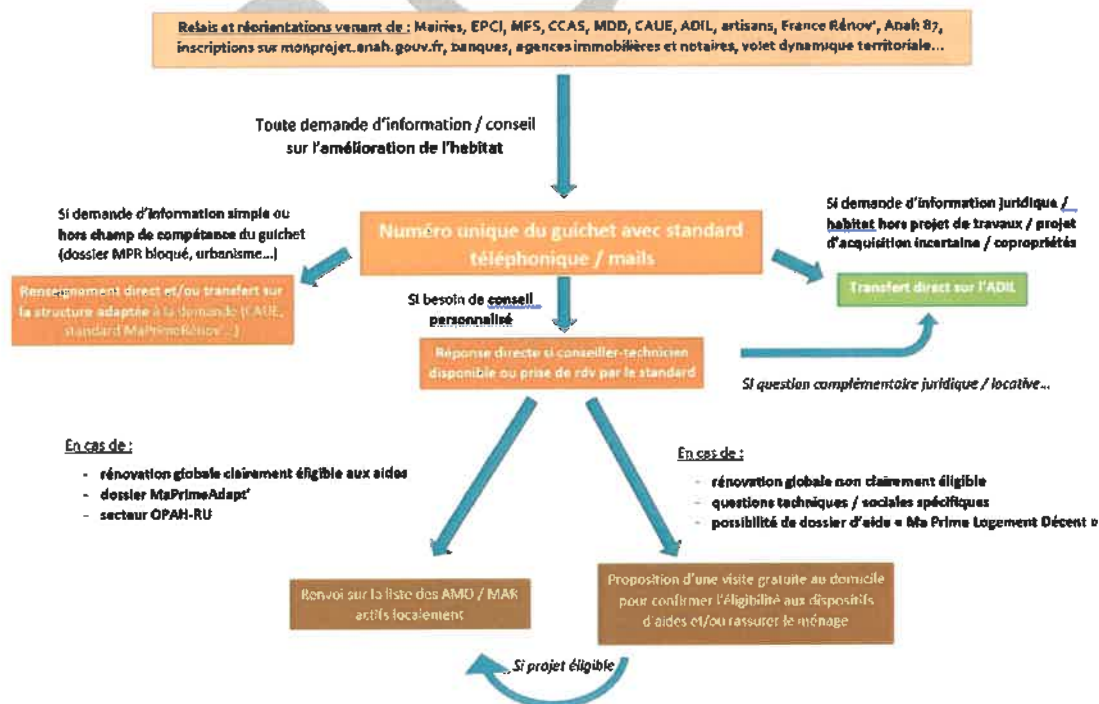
Relais et réorientations venant de : Mairies, EPCI, MFS, CCAS, MDD, CAUE, ADIL, artisans, France Rénov', Anah 87, inscriptions sur monprojet.anah.gouv.fr, banques, agences immobilières et notaires, volet dynamique territoriale...

Toute demande d'information / conseil sur l'amélioration de l'habitat

Si demande d'information simple ou hors champ de compétence du guichet (dossier MPR bloqué, urbanisme...)

Numéro unique du guichet avec standard téléphonique / mails

Si demande d'information juridique / habitat hors projet de travaux / projet d'acquisition incertaine / copropriétés

Renseignement direct et/ou transfert sur la structure adaptée à la demande (CAUE, standard MaPrimeRénov'...)

Si besoin de conseil personnalisé

Transfert direct sur l'ADIL

Réponse directe si conseiller-technicien disponible ou prise de rdv par le standard

Si question complémentaire juridique / locative...

En cas de :
- rénovation globale clairement éligible aux aides
- dossier MaPrimeAdapt'
- secteur OPAH-RU

En cas de :
- rénovation globale non clairement éligible
- questions techniques / sociales spécifiques
- possibilité de dossier d'aide « Ma Prime Logement Décent »

Renvoi sur la liste des AMO / MAR actifs localement

Proposition d'une visite gratuite au domicile pour confirmer l'éligibilité aux dispositifs d'aides et/ou rassurer le ménage

Si projet éligible